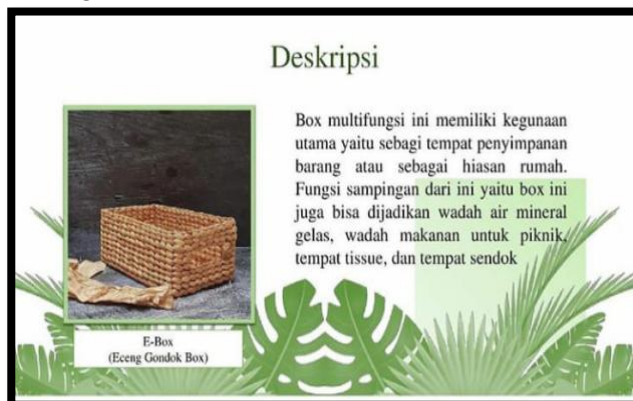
Deskripsi

Box multifungsi ini memiliki kegunaan utama yaitu sebagi tempat penyimpanan barang atau sebagai hiasan rumah. Fungsi sampingan dari ini yaitu box ini juga bisa dijadikan wadah air mineral gelas, wadah makanan untuk piknik, tempat tissue, dan tempat sendok

E-Box
(Eceng Gondok Box)